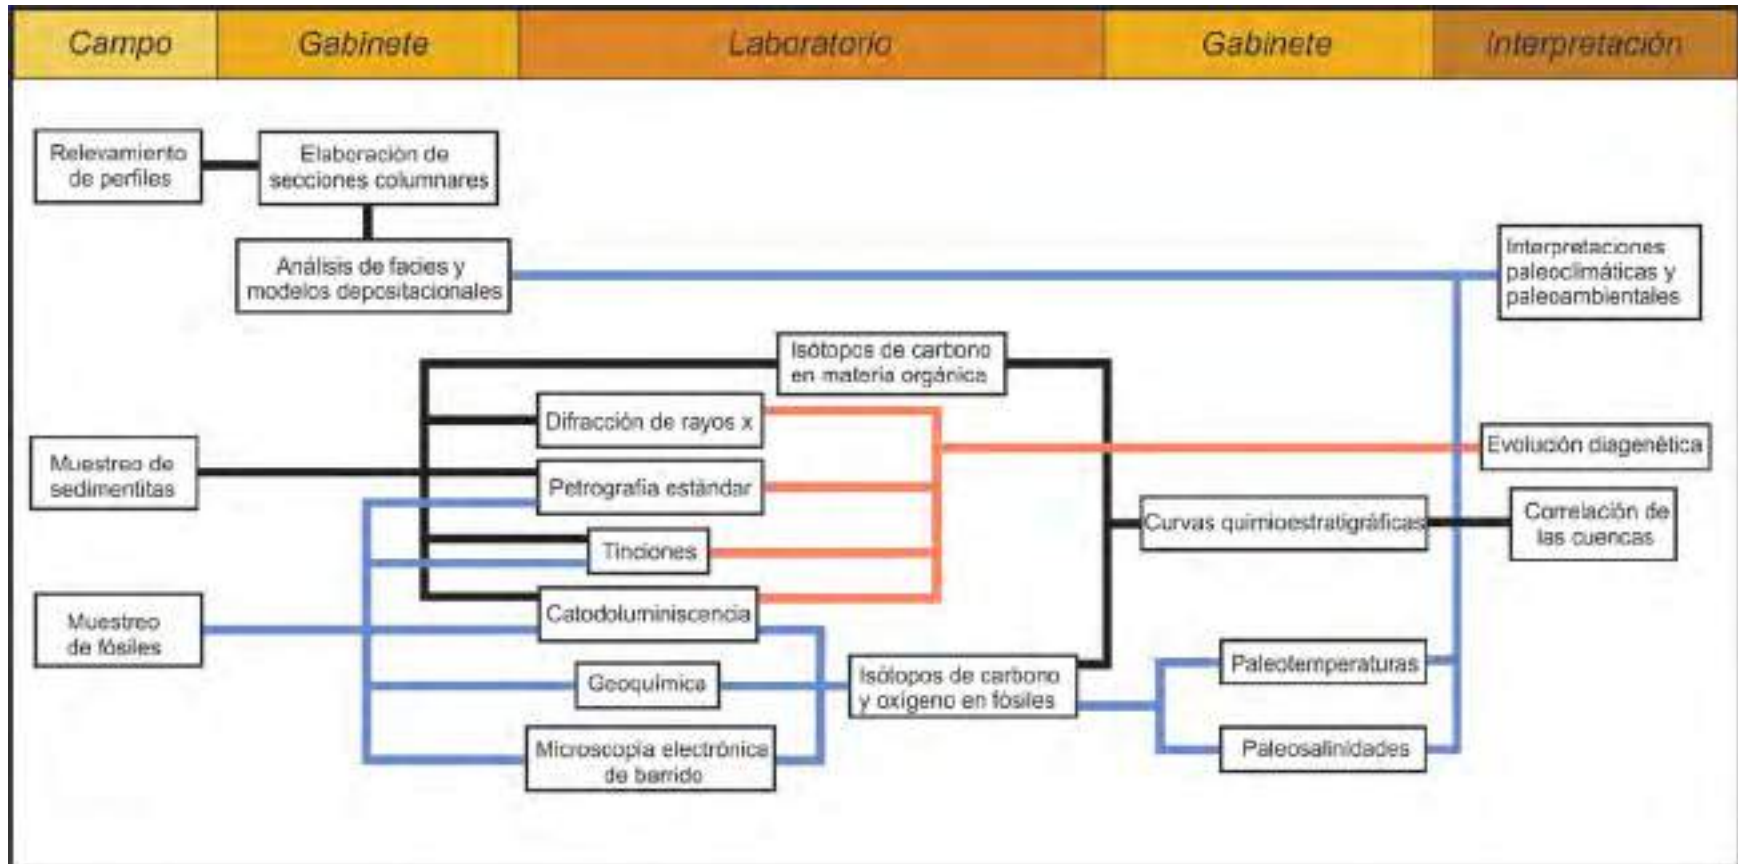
| Campo | Gabinete | Laboratorio | Gabinete | Interpretación |
|---|---|---|---|---|

Relevamiento de perfiles

Elaboración de secciones columnares

Análisis de facies y modelos depositacionales

Interpretaciones paleoclimáticas y paleoambientales

Isótopos de carbono en materia orgánica

Difracción de rayos x

Evolución diagenética

Muestreo de sedimentitas

Petrografía estándar

Curvas quimioestratigráficas

Correlación de las cuencas

Tinciones

Catodoluminiscencia

Muestreo de fósiles

Geoquímica

Isótopos de carbono y oxígeno en fósiles

Paleotemperaturas

Microscopía electrónica de barrido

Paleosalinidades